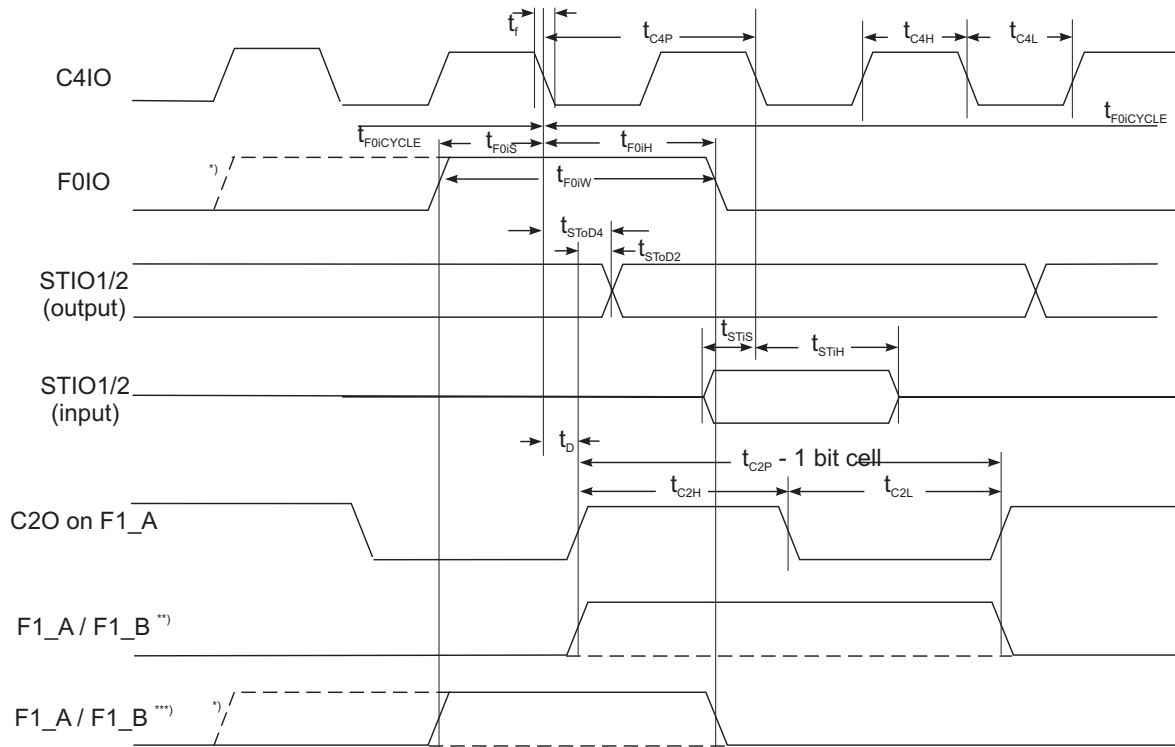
$t_f$
$t_{C4P}$
$t_{C4H}$
$t_{C4L}$
C4IO
$t_{F0iCYCLE}$
$t_{F0iCYCLE}$
$t_{F0iS}$
$t_{F0iH}$
*)
F0IO
$t_{F0iW}$
$t_{SToD4}$
$t_{SToD2}$
STIO1/2 (output)
$t_{STiS}$
$t_{STiH}$
STIO1/2 (input)
$t_D$
$t_{C2P}$ - 1 bit cell
$t_{C2H}$
$t_{C2L}$
C2O on F1_A
F1_A / F1_B **)
F1_A / F1_B ***)
*)